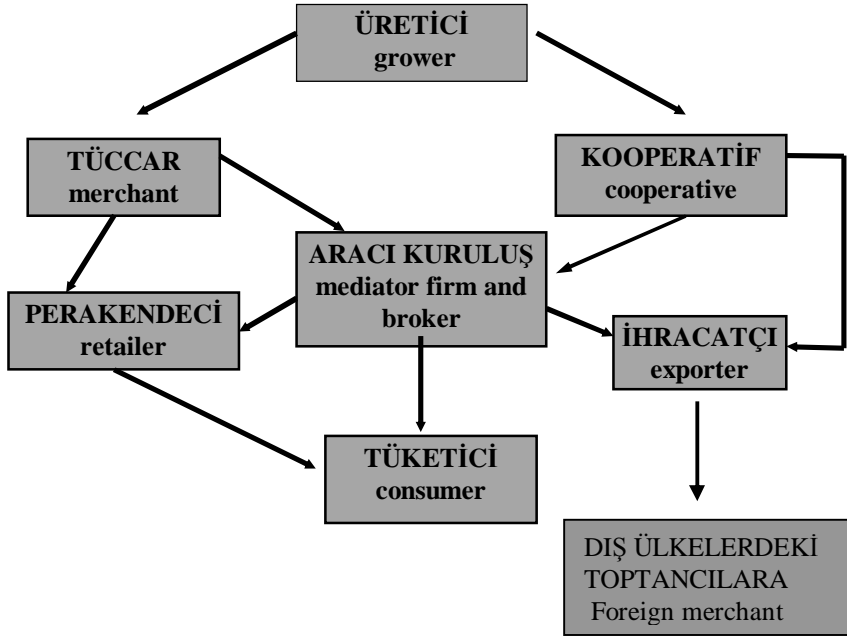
ÜRETİCİ
grower

TÜCCAR
merchant

KOOPERATİF
cooperative

ARACI KURULUŞ
mediator firm and broker

PERAKENDECİ
retailer

İHRACATÇI
exporter

TÜKETİCİ
consumer

DIŞ ÜLKELERDEKİ TOPTANCILARA
Foreign merchant